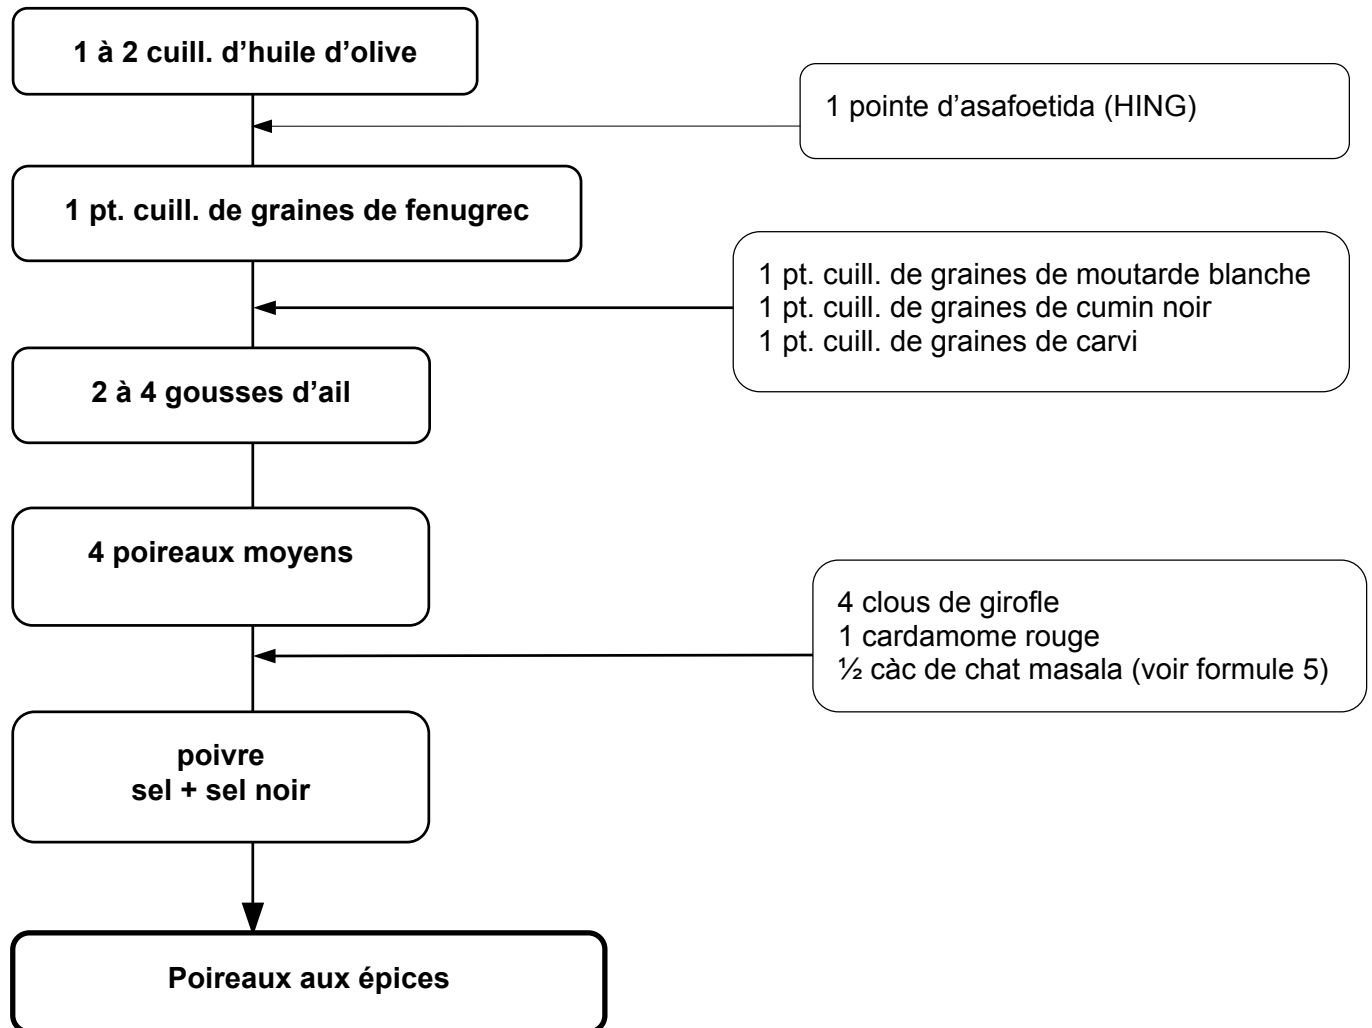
1 à 2 cuill. d’huile d’olive

1 pointe d’asafoetida (HING)

1 pt. cuill. de graines de fenugrec

1 pt. cuill. de graines de moutarde blanche
1 pt. cuill. de graines de cumin noir
1 pt. cuill. de graines de carvi

2 à 4 gousses d’ail

4 poireaux moyens

4 clous de girofle
1 cardamome rouge
½ càc de chat masala (voir formule 5)

poivre
sel + sel noir

Poireaux aux épices